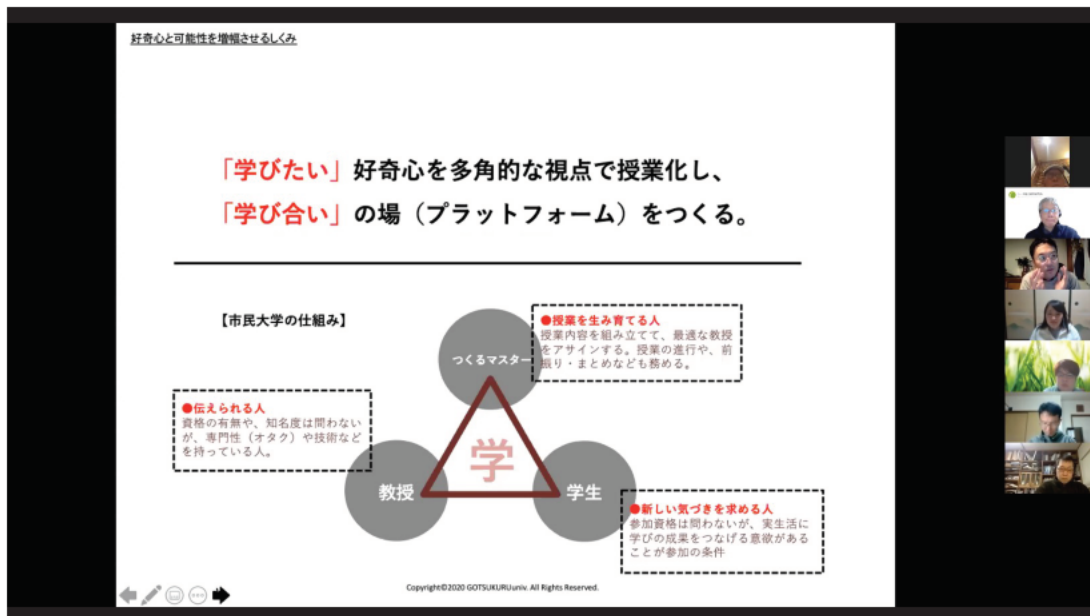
好奇心と可能性を増幅させるしくみ

「学びたい」好奇心を多角的な視点で授業化し、
「学び合い」の場（プラットフォーム）をつくる。

【市民大学の仕組み】

●授業を生み育てる人
授業内容を組み立てて、最適な教授をアサインする。授業の進行や、前振り・まとめなども務める。

●伝えられる人
資格の有無や、知名度は問わないが、専門性（オタク）や技術などを持っている人。

つくるマスター

学

教授

学生

●新しい気づきを求める人
参加資格は問わないが、実生活に学びの成果をつなげる意欲があることが参加の条件

Copyright©2020 GOTSUKURU univ. All Rights Reserved.